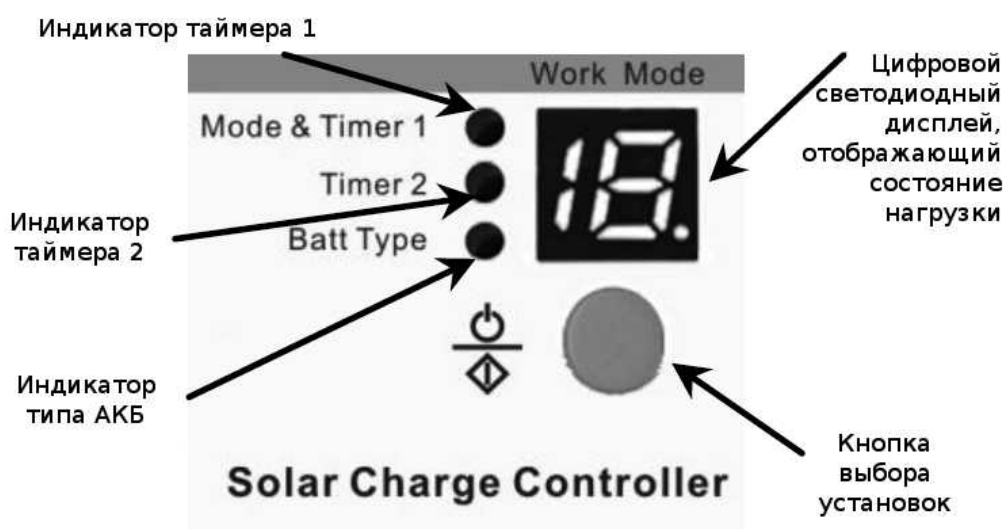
Индикатор таймера 1

Work Mode

Цифровой светодиодный дисплей, отображающий состояние нагрузки

Mode & Timer 1

Timer 2

Batt Type

Индикатор таймера 2

18.

Индикатор типа АКБ

Кнопка выбора установок

Solar Charge Controller